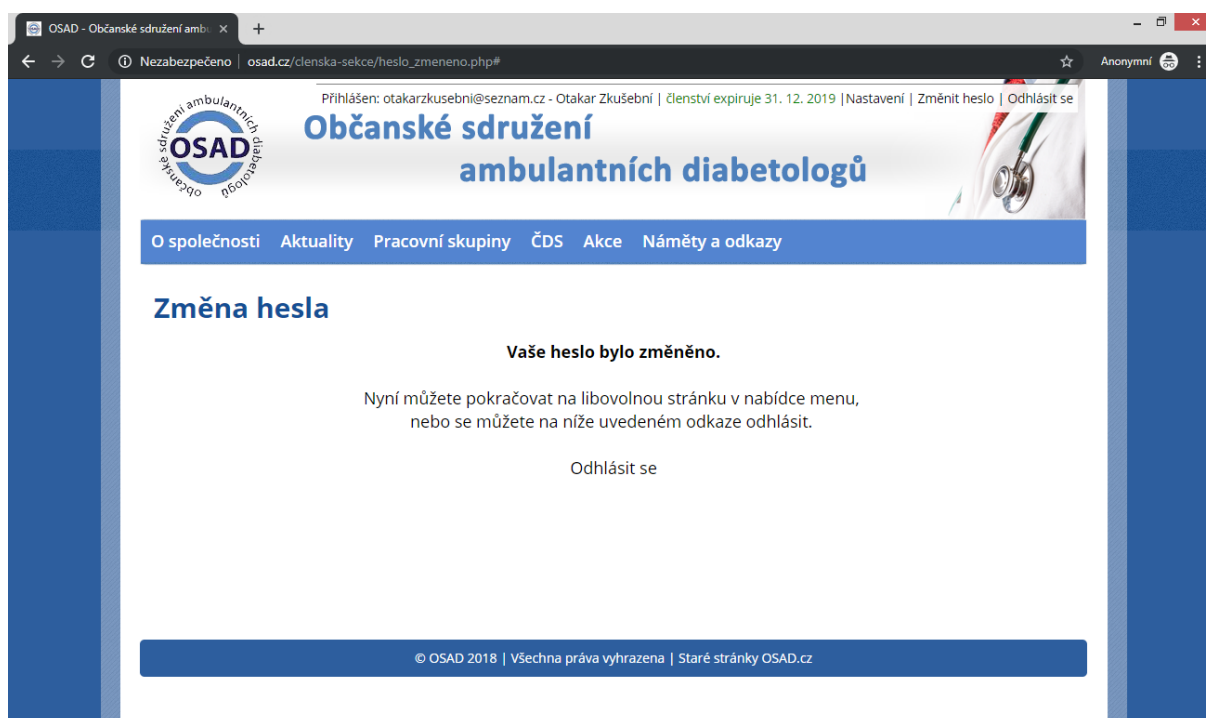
OSAD - Občanské sdružení ambu ×
+
Nezabezpečeno | osad.cz/clenska-sekce/heslo_zmeneno.php#
Anonymní

Přihlášen: otakarzkusebni@seznam.cz - Otakar Zkušební | členství expiruje 31. 12. 2019 |Nastavení | Změnit heslo | Odhlásit se

občanské sdružení ambulantních diabetologů
OSAD

Občanské sdružení
ambulantních diabetologů

O společnosti Aktuality Pracovní skupiny ČDS Akce Náměty a odkazy

Změna hesla

Vaše heslo bylo změněno.

Nyní můžete pokračovat na libovolnou stránku v nabídce menu, nebo se můžete na níže uvedeném odkaze odhlásit.

Odhlásit se

© OSAD 2018 | Všechna práva vyhrazena | Staré stránky OSAD.cz